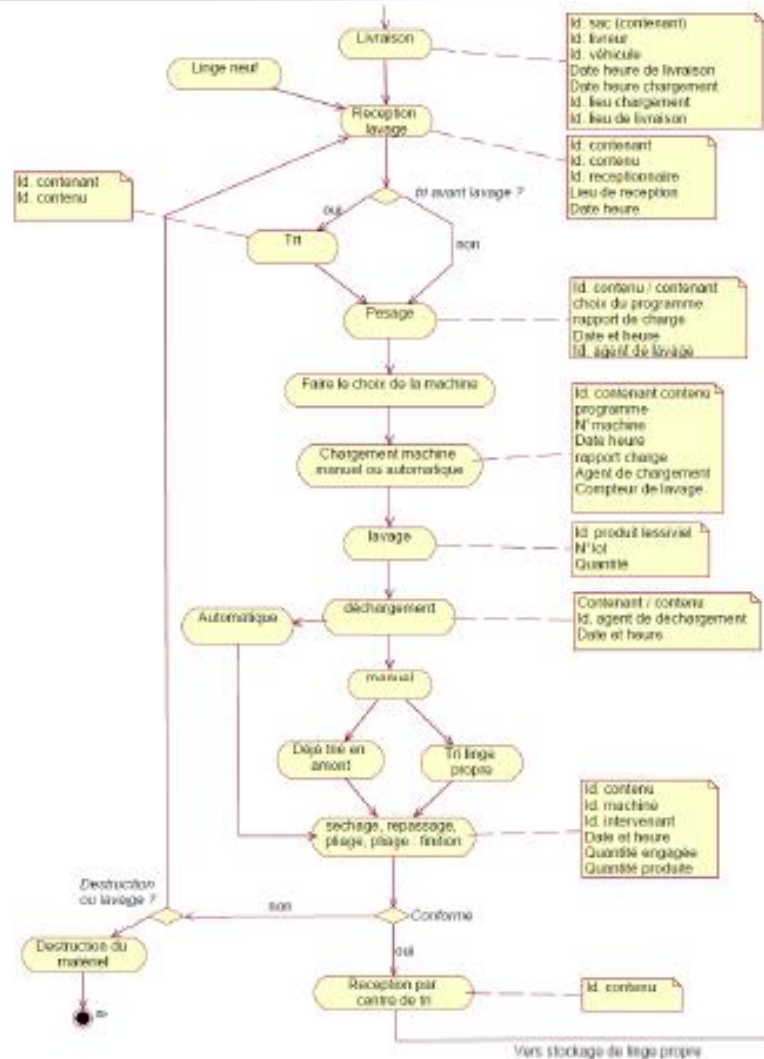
Livraison

Id. sac (contenant)
Id. livreur
Id. véhicule
Date heure de livraison
Date heure chargement
Id. lieu chargement
Id. lieu de livraison

Linge neuf

Reception lavage

Id. contenant
Id. contenu
Id. receptionnaire
Lieu de reception
Date heure

Id. contenant
Id. contenu

tri avant lavage ?

oui

non

Tri

Pesage

Id. contenu / contenant
choix du programme
rapport de charge
Date et heure
Id. agent de lavage

Faire le choix de la machine

Id. contenant contenu
programme
N° machine
Date heure
rapport charge
Agent de chargement
Compteur de lavage

Chargement machine manuel ou automatique

lavage

Id. produit lessiviel
N° lot
Quantité

Automatique

déchargement

Contenant / contenu
Id. agent de dechargement
Date et heure

manuel

Déja trié en amont

Tri linge propre

Id. contenu
Id. machine
Id. intervenant
Date et heure
Quantité engagée
Quantité produite

sechage, repassage, pliage, pliage : finition

Destruction ou lavage ?

non

Conforme

Destruction du matériel

oui

Réception par centre de tri

Id. contenu

Vers stockage de linge propre